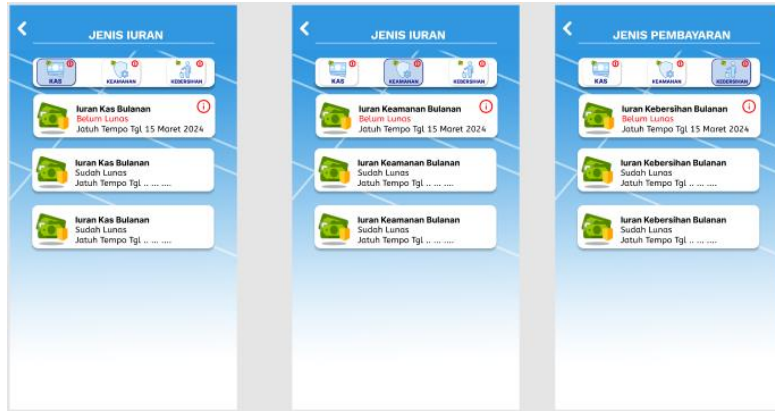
<

JENIS IURAN

KAS KEAMANAN KEBERSIHAN

Iuran Kas Bulanan
Belum Lunas
Jatuh Tempo Tgl 15 Maret 2024

Iuran Kas Bulanan
Sudah Lunas
Jatuh Tempo Tgl .. ... ....

Iuran Kas Bulanan
Sudah Lunas
Jatuh Tempo Tgl .. ... ....

<

JENIS IURAN

KAS KEAMANAN KEBERSIHAN

Iuran Keamanan Bulanan
Belum Lunas
Jatuh Tempo Tgl 15 Maret 2024

Iuran Keamanan Bulanan
Sudah Lunas
Jatuh Tempo Tgl .. ... ....

Iuran Keamanan Bulanan
Sudah Lunas
Jatuh Tempo Tgl .. ... ....

<

JENIS PEMBAYARAN

KAS KEAMANAN KEBERSIHAN

Iuran Kebersihan Bulanan
Belum Lunas
Jatuh Tempo Tgl 15 Maret 2024

Iuran Kebersihan Bulanan
Sudah Lunas
Jatuh Tempo Tgl .. ... ....

Iuran Kebersihan Bulanan
Sudah Lunas
Jatuh Tempo Tgl .. ... ....